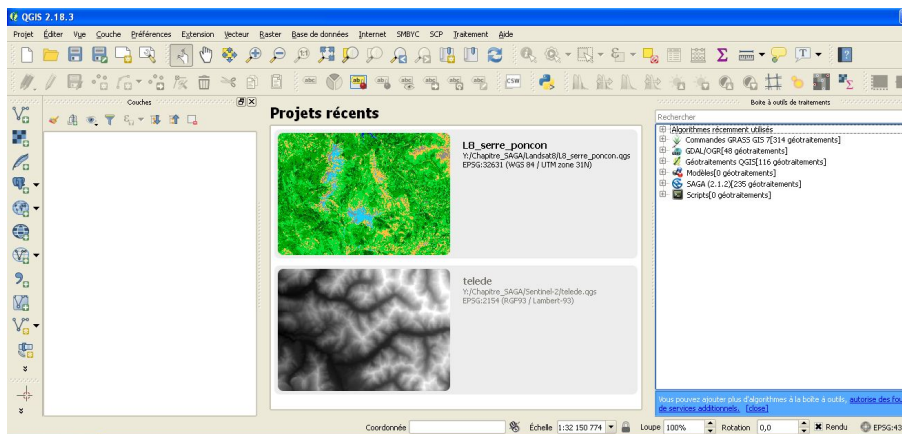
QGIS 2.18.3

Projet Éditer Vue Couche Préférences Extension Vecteur Raster Base de données Internet SMBYC SCP Traitement Aide

Couches

Projets récents

L8_serre_poncon
Y:/Chapitre_SAGA/Landsat8/L8_serre_poncon.qgs
EPSG:32631 (WGS 84 / UTM zone 31N)

telede
Y:/Chapitre_SAGA/Sentinel-2/telede.qgs
EPSG:2154 (RGF93 / Lambert-93)

Boîte à outils de traitements

Rechercher

Algorithmes récemment utilisés
Commandes GRASS GIS 7[314 géotraitements]
GDAL/OGR[48 géotraitements]
Géotraitements QGIS[116 géotraitements]
Modèles[0 géotraitements]
SAGA (2.1.2)[235 géotraitements]
Scripts[0 géotraitements]

Vous pouvez ajouter plus d'algorithmes à la boîte à outils, autorise des fou de services additionnels. [close]

Coordonnée Échelle 1:32 150 774 Loupe 100% Rotation 0,0 Rendu EPSG:43